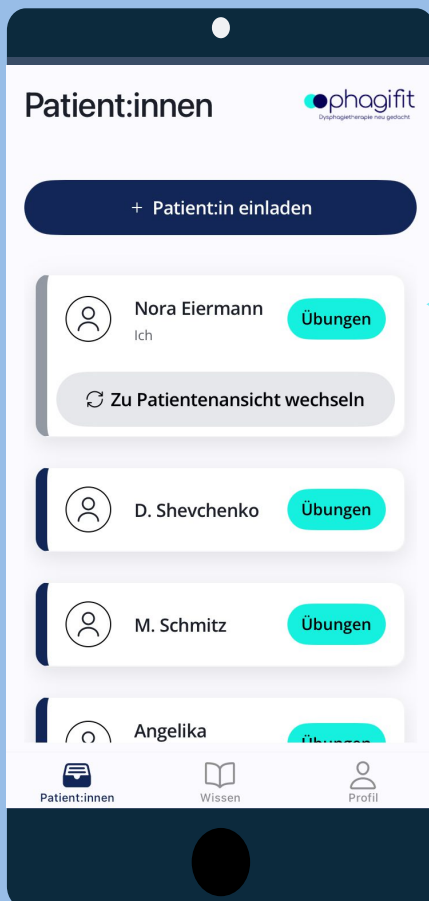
Patient:innen

phagifit
Dysphagietherapie neu gedacht

+ Patient:in einladen

Nora Eiermann
Ich
Übungen

Zu Patientenansicht wechseln

D. Shevchenko
Übungen

M. Schmitz
Übungen

Angelika
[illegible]

Patient:innen
Wissen
Profil